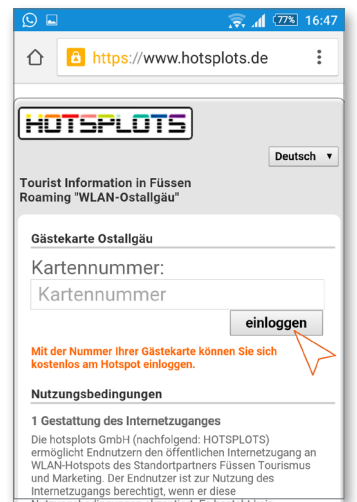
77% 16:47

https://www.hotsplots.de

HOTSPLOTS

Deutsch ▾

Tourist Information in Füssen
Roaming "WLAN-Ostallgäu"

Gästekarte Ostallgäu

Kartennummer:

Kartennummer

einloggen

Mit der Nummer Ihrer Gästekarte können Sie sich kostenlos am Hotspot einloggen.

Nutzungsbedingungen

1 Gestattung des Internetzuganges

Die hotsplots GmbH (nachfolgend: HOTSPLOTS) ermöglicht Endnutzern den öffentlichen Internetzugang an WLAN-Hotspots des Standortpartners Füssen Tourismus und Marketing. Der Endnutzer ist zur Nutzung des Internetzugangs berechtigt, wenn er diese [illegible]